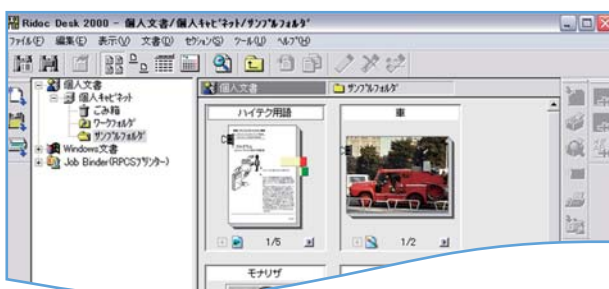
Ridoc Desk 2000 - 個人文書/個人キャビネット/サンプルフォルダ

ファイル(F) 編集(E) 表示(V) 文書(D) セクション(S) ツール(U) ヘルプ(H)

個人文書
個人キャビネット
ごみ箱
ワークフォルダ
サンプルフォルダ
Windows文書
Job Binder(RPCSプリンター)

個人文書
サンプルフォルダ

ハイテク用語
1/5

車
1/2

モナリザ